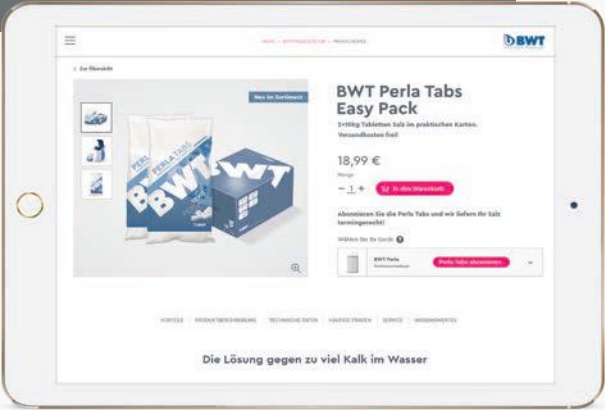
BWT

< Zur Übersicht

Neu im Sortiment

PERLA TABS

BWT

BWT

BWT Perla Tabs Easy Pack

2×10kg Tabletten Salz im praktischen Karton. Versandkosten frei!

18,99 €

Menge

− 1 +

In den Warenkorb

Abonnieren Sie die Perla Tabs und wir liefern Ihr Salz termingerecht!

Wählen Sie Ihr Gerät

BWT Perla

Perla Tabs abonnieren

VORTEILE | PRODUKTBESCHREIBUNG | TECHNISCHE DATEN | HÄUFIGE FRAGEN | SERVICE | WISSENSWERTES

Die Lösung gegen zu viel Kalk im Wasser